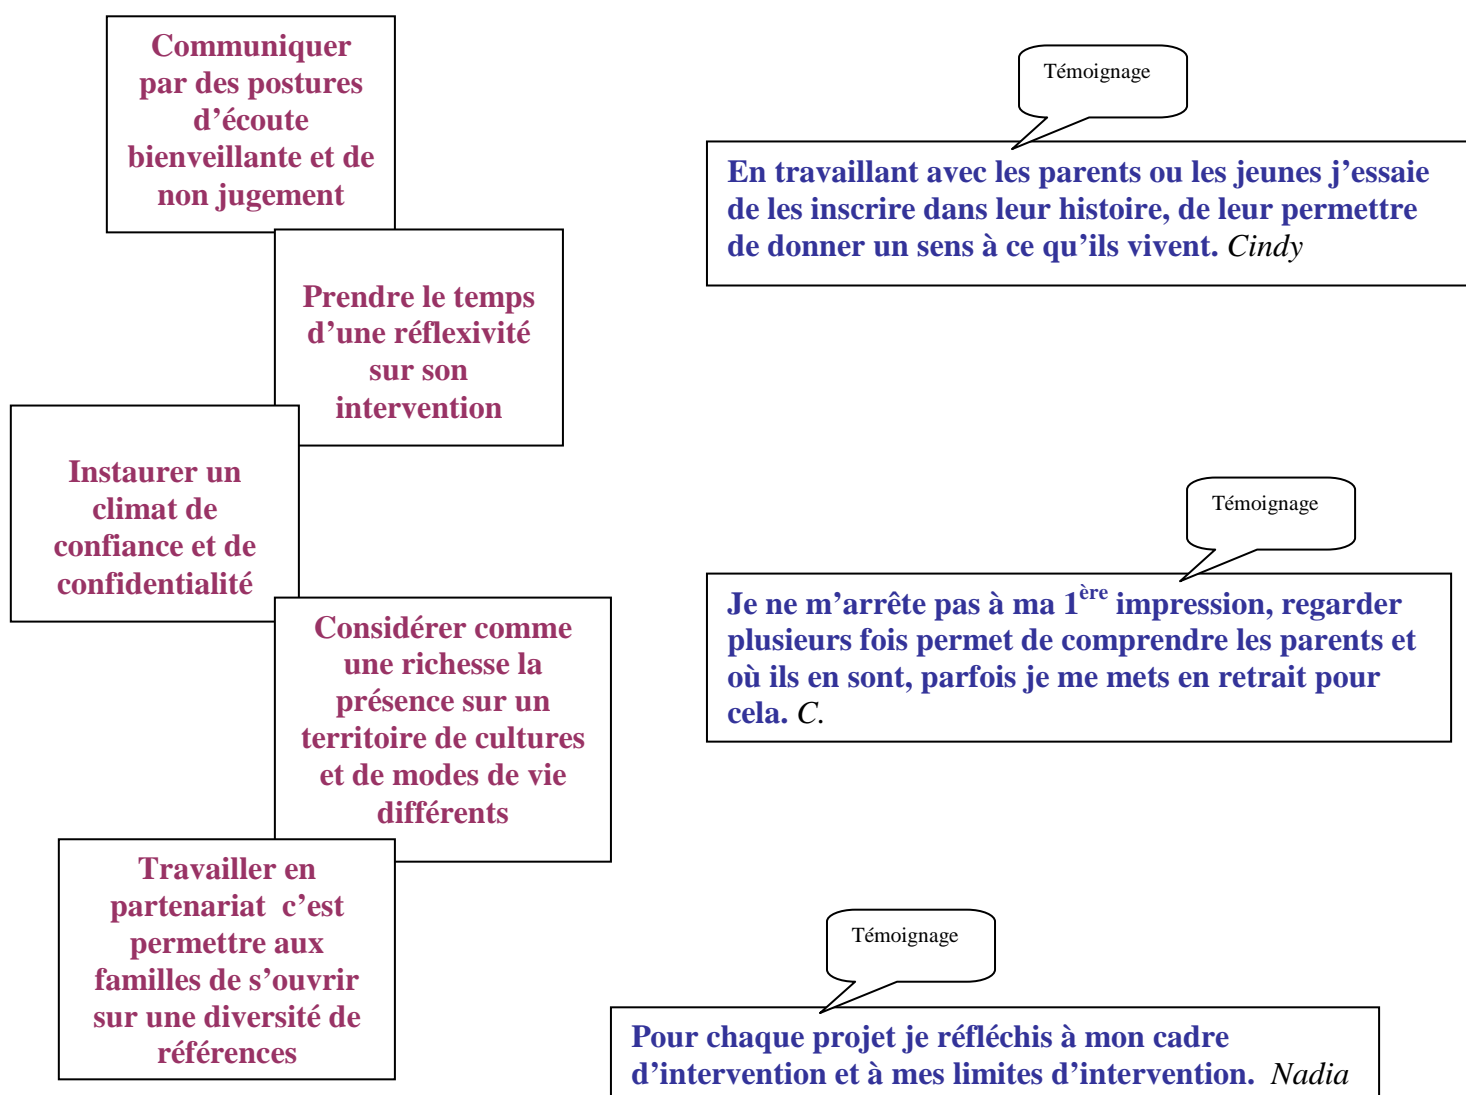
Communiquer par des postures d'écoute bienveillante et de non jugement

Témoignage

En travaillant avec les parents ou les jeunes j'essaie de les inscrire dans leur histoire, de leur permettre de donner un sens à ce qu'ils vivent. Cindy

Prendre le temps d'une réflexivité sur son intervention

Instaurer un climat de confiance et de confidentialité

Témoignage

Je ne m'arrête pas à ma 1$^{ère}$ impression, regarder plusieurs fois permet de comprendre les parents et où ils en sont, parfois je me mets en retrait pour cela. C.

Considérer comme une richesse la présence sur un territoire de cultures et de modes de vie différents

Travailler en partenariat c'est permettre aux familles de s'ouvrir sur une diversité de références

Témoignage

Pour chaque projet je réfléchis à mon cadre d'intervention et à mes limites d'intervention. Nadia